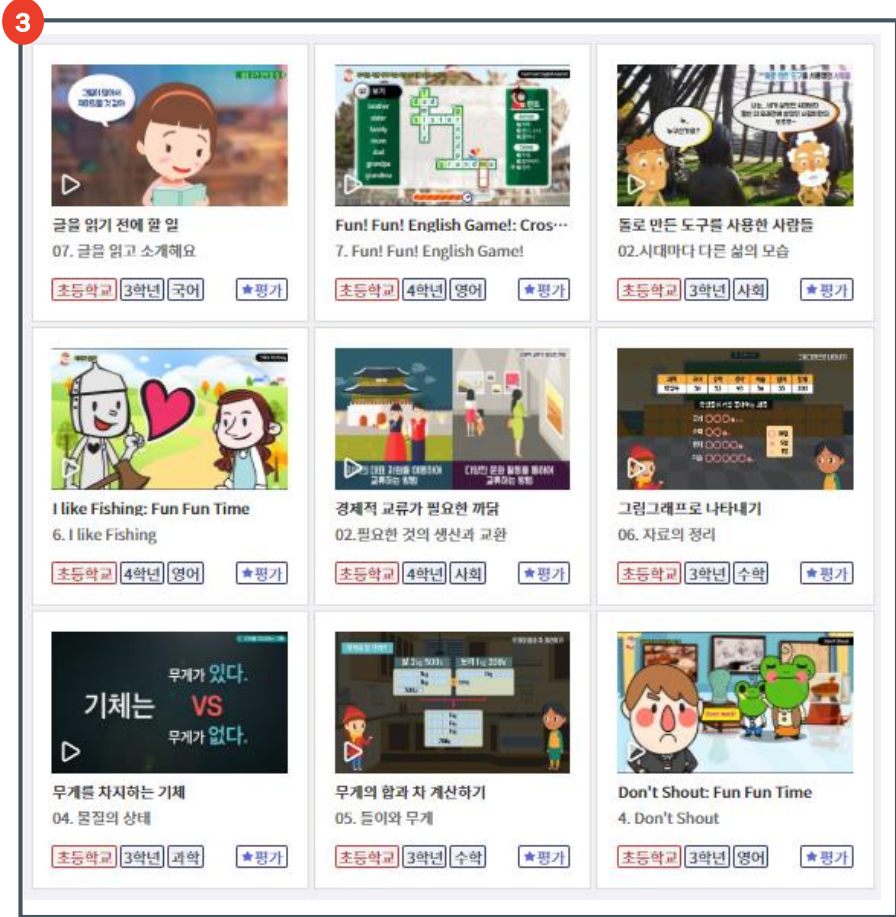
3

글을 읽기 전에 할 일
07. 글을 읽고 소개해요
초등학교 3학년 국어 ★평가

Fun! Fun! English Game!: Cros…
7. Fun! Fun! English Game!
초등학교 4학년 영어 ★평가

돌로 만든 도구를 사용한 사람들
02.시대마다 다른 삶의 모습
초등학교 3학년 사회 ★평가

I like Fishing: Fun Fun Time
6. I like Fishing
초등학교 4학년 영어 ★평가

경제적 교류가 필요한 까닭
02.필요한 것의 생산과 교환
초등학교 4학년 사회 ★평가

그림그래프로 나타내기
06. 자료의 정리
초등학교 3학년 수학 ★평가

기체는 무게가 있다. VS 무게가 없다.
무게를 차지하는 기체
04. 물질의 상태
초등학교 3학년 과학 ★평가

무게의 합과 차 계산하기
05. 들이와 무게
초등학교 3학년 수학 ★평가

Don't Shout: Fun Fun Time
4. Don't Shout
초등학교 3학년 영어 ★평가